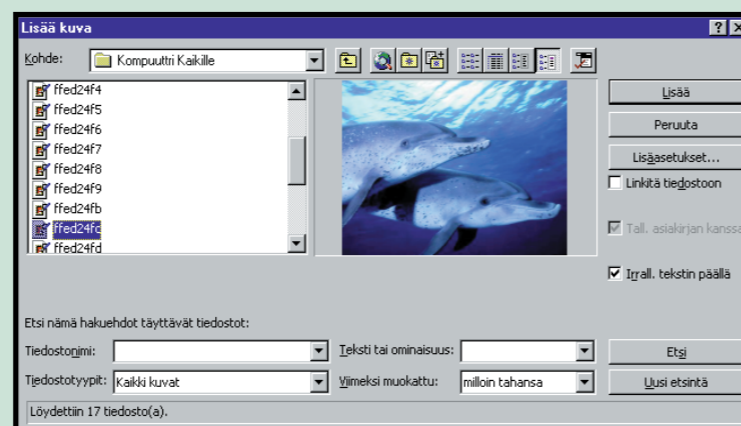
Lisää kuva

? ×

Kohde: Kompuuttri Kaikille

ffed24f4
ffed24f5
ffed24f6
ffed24f7
ffed24f8
ffed24f9
ffed24fb
ffed24fc
ffed24fd

Lisää
Peruuta
Lisäasetukset...
Linkitä tiedostoon
Tall. asiakirjan kanssa
Irrall. tekstin päällä

Etsi nämä hakuehdot täyttävät tiedostot:

Tiedostonimi:
Teksti tai ominaisuus:
Etsi
Tiedostotyypit: Kaikki kuvat
Viimeksi muokattu: milloin tahansa
Uusi etsintä

Löydettiin 17 tiedosto(a).